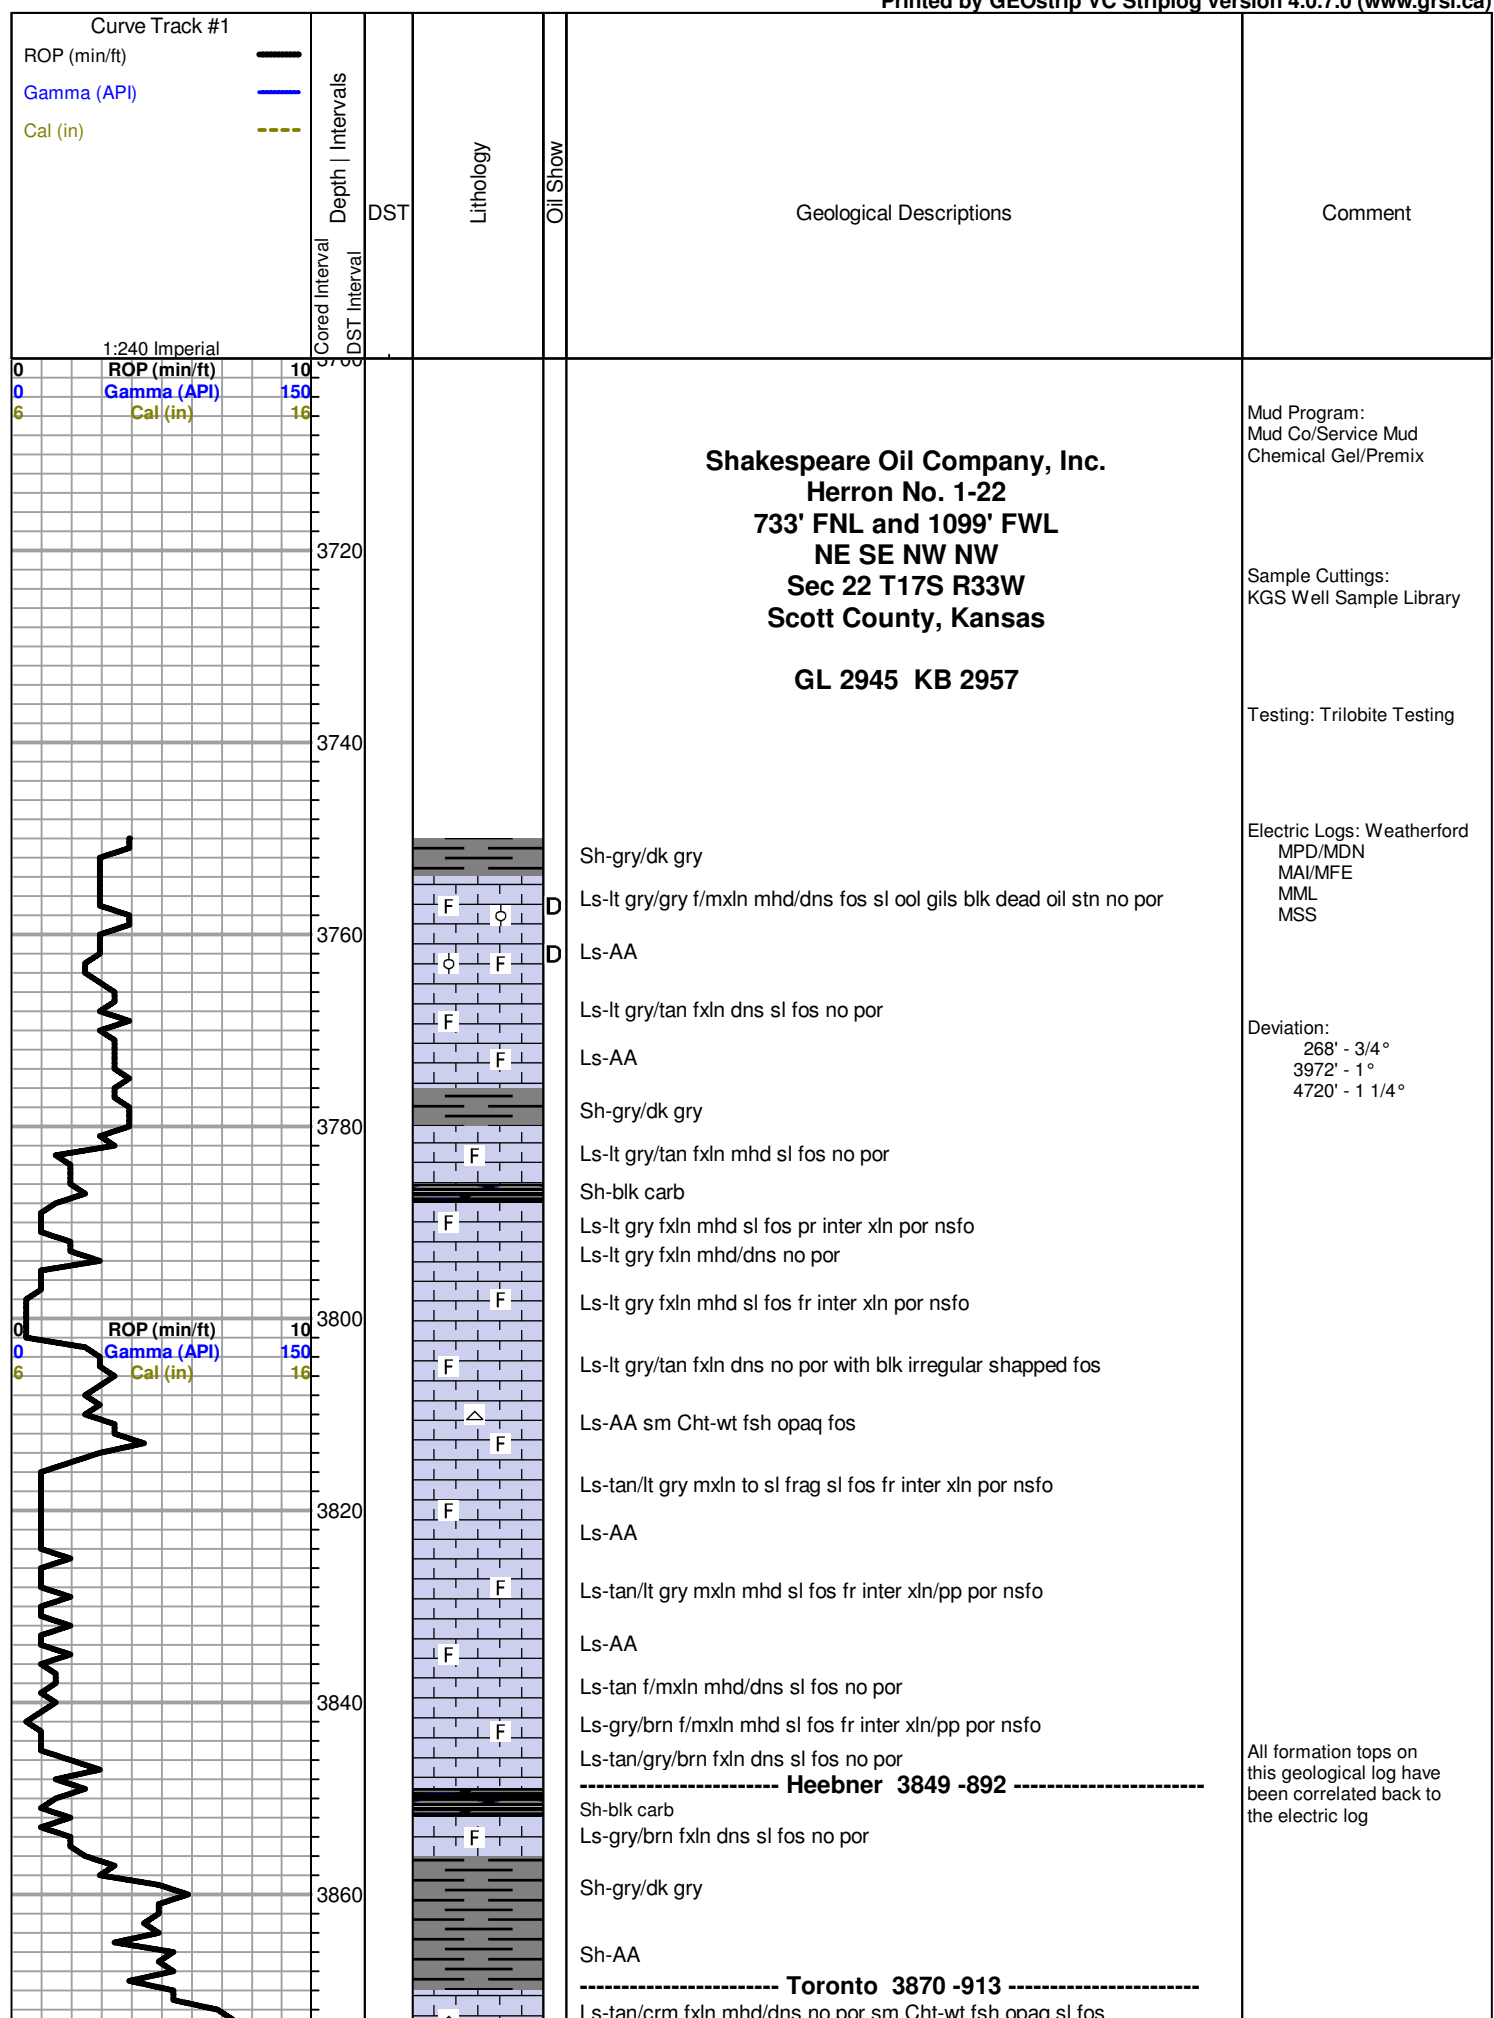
Printed by GEOstrip VC Striplog version 4.0.7.0 (www.grsi.ca)

Curve Track #1
ROP (min/ft)
Gamma (API)
Cal (in)

Depth | Intervals
Cored Interval
DST Interval
DST
Lithology
Oil Show
Geological Descriptions
Comment

1:240 Imperial
0 ROP (min/ft) 10
0 Gamma (API) 150
6 Cal (in) 16

3700
3720
3740
3760
3780
3800
3820
3840
3860

0 ROP (min/ft) 10
0 Gamma (API) 150
6 Cal (in) 16

Shakespeare Oil Company, Inc.
Herron No. 1-22
733' FNL and 1099' FWL
NE SE NW NW
Sec 22 T17S R33W
Scott County, Kansas

GL 2945 KB 2957

Mud Program:
Mud Co/Service Mud
Chemical Gel/Premix

Sample Cuttings:
KGS Well Sample Library

Testing: Trilobite Testing

Electric Logs: Weatherford
MPD/MDN
MAI/MFE
MML
MSS

Deviation:
268' - 3/4°
3972' - 1°
4720' - 1 1/4°

F F F F F F F F F F F F F F F F

D
D

Sh-gry/dk gry
Ls-lt gry/gry f/mxln mhd/dns fos sl ool gils blk dead oil stn no por
Ls-AA
Ls-lt gry/tan fxln dns sl fos no por
Ls-AA
Sh-gry/dk gry
Ls-lt gry/tan fxln mhd sl fos no por
Sh-blk carb
Ls-lt gry fxln mhd sl fos pr inter xln por nsfo
Ls-lt gry fxln mhd/dns no por
Ls-lt gry fxln mhd sl fos fr inter xln por nsfo
Ls-lt gry/tan fxln dns no por with blk irregular shapped fos
Ls-AA sm Cht-wt fsh opaq fos
Ls-tan/lt gry mxln to sl frag sl fos fr inter xln por nsfo
Ls-AA
Ls-tan/lt gry mxln mhd sl fos fr inter xln/pp por nsfo
Ls-AA
Ls-tan f/mxln mhd/dns sl fos no por
Ls-gry/brn f/mxln mhd sl fos fr inter xln/pp por nsfo
Ls-tan/gry/brn fxln dns sl fos no por
------------------------ Heebner 3849 -892 ------------------------
Sh-blk carb
Ls-gry/brn fxln dns sl fos no por
Sh-gry/dk gry
Sh-AA
------------------------ Toronto 3870 -913 ------------------------
Ls-tan/crm fxln mhd/dns no por sm Cht-wt fsh opaq sl fos

All formation tops on this geological log have been correlated back to the electric log